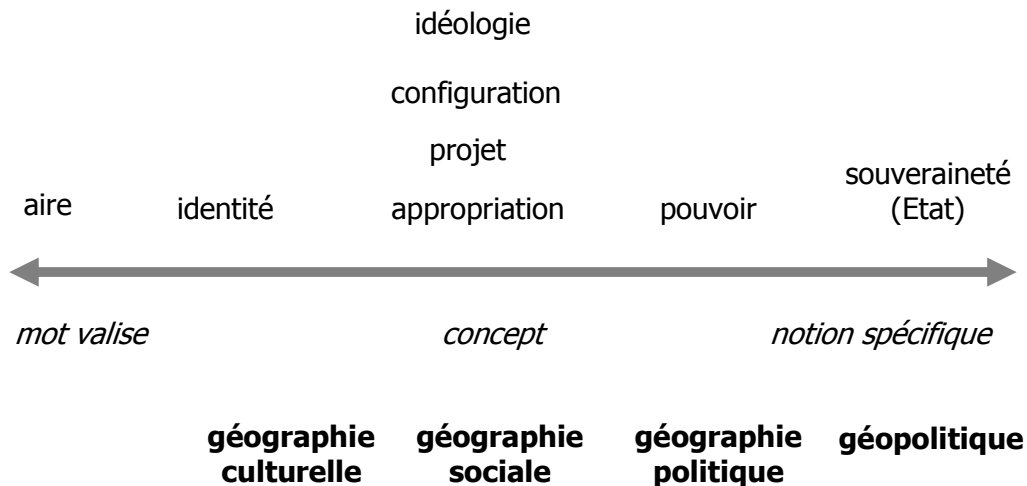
idéologie

configuration

projet

aire

identité

appropriation

pouvoir

souveraineté (Etat)

*mot valise*

*concept*

*notion spécifique*

**géographie culturelle**

**géographie sociale**

**géographie politique**

**géopolitique**